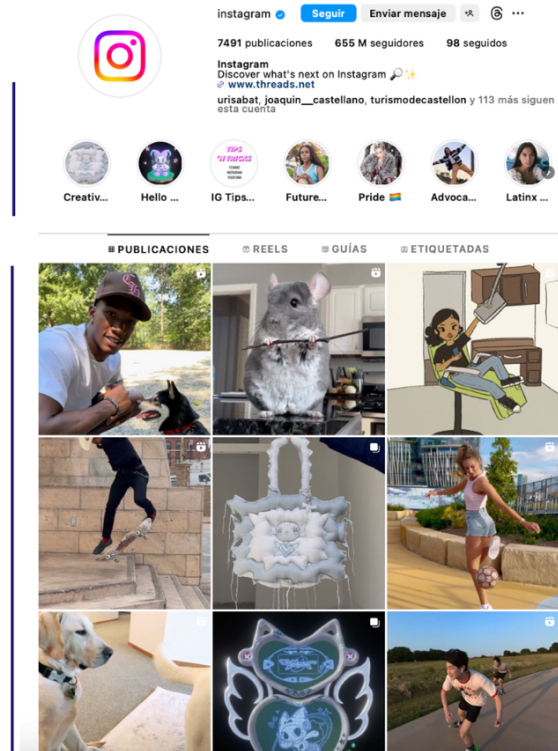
instagram

Seguir

Enviar mensaje

7491 publicaciones

655 M seguidores

98 seguidos

Instagram

Discover what's next on Instagram 🔎✨

www.threads.net

urisabat, joaquin__castellano, turismodecastellon y 113 más siguen esta cuenta

Creativ...

Hello ...

IG Tips...

Future...

Pride 🏳️‍🌈

Advoca...

Latinx ...

PUBLICACIONES

REELS

GUÍAS

ETIQUETADAS